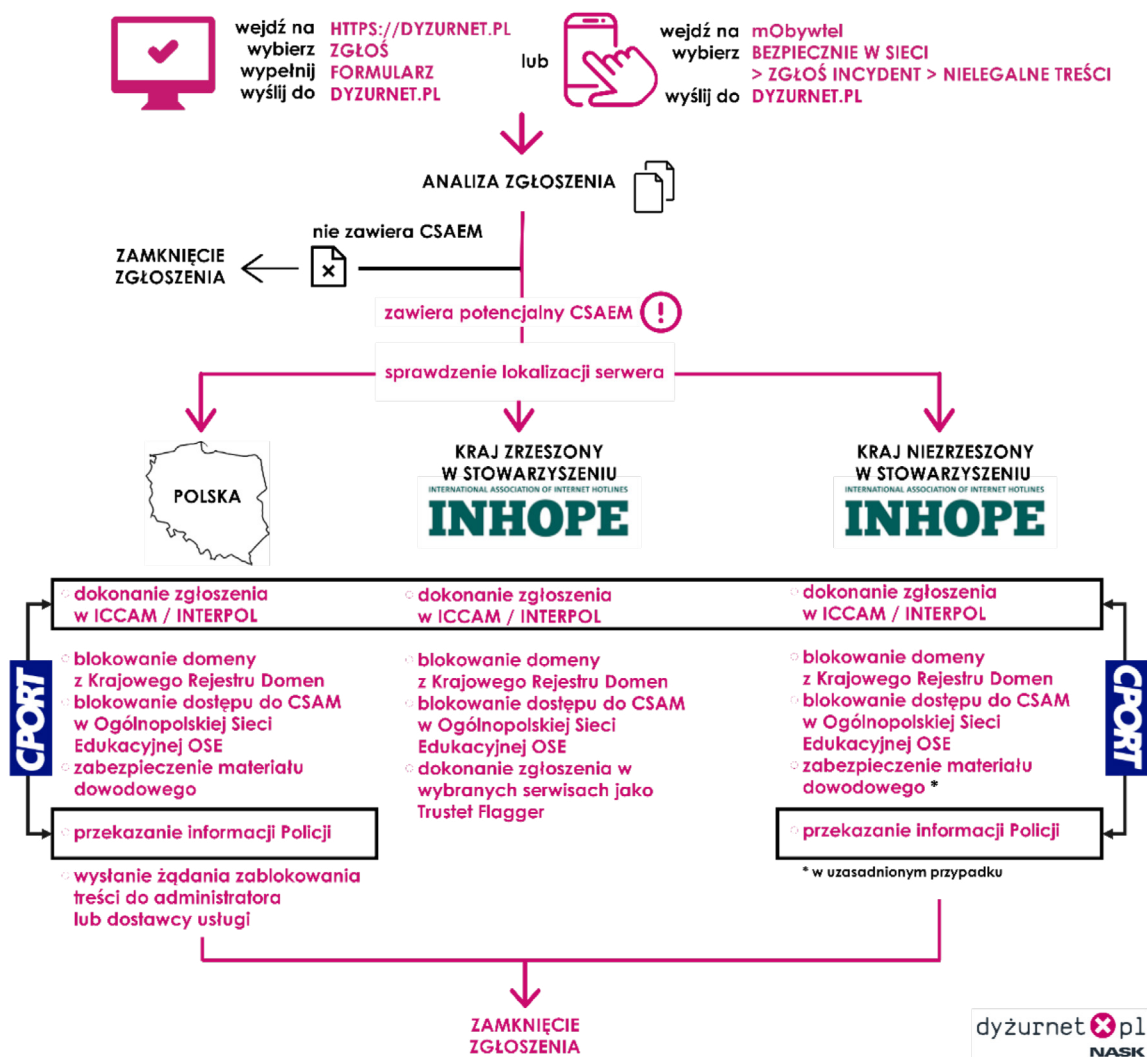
wejdź na HTTPS://DYZURNET.PL
wybierz ZGŁOŚ
wypełnij FORMULARZ
wyślij do DYZURNET.PL

lub

wejdź na mObywtel
wybierz BEZPIECZNIE W SIECI > ZGŁOŚ INCYDENT > NIELEGALNE TREŚCI
wyślij do DYZURNET.PL

ANALIZA ZGŁOSZENIA

nie zawiera CSAEM

ZAMKNIĘCIE ZGŁOSZENIA

zawiera potencjalny CSAEM

sprawdzenie lokalizacji serwera

POLSKA

KRAJ ZRZESZONY W STOWARZYSZENIU
INTERNATIONAL ASSOCIATION OF INTERNET HOTLINES
INHOPE

KRAJ NIEZRZESZONY W STOWARZYSZENIU
INTERNATIONAL ASSOCIATION OF INTERNET HOTLINES
INHOPE

dokonanie zgłoszenia w ICCAM / INTERPOL

dokonanie zgłoszenia w ICCAM / INTERPOL

dokonanie zgłoszenia w ICCAM / INTERPOL

CPORT

blokowanie domeny z Krajowego Rejestru Domen
blokowanie dostępu do CSAM w Ogólnopolskiej Sieci Edukacyjnej OSE
zabezpieczenie materiału dowodowego

przekazanie informacji Policji

wysłanie żądania zablokowania treści do administratora lub dostawcy usługi

blokowanie domeny z Krajowego Rejestru Domen
blokowanie dostępu do CSAM w Ogólnopolskiej Sieci Edukacyjnej OSE
dokonanie zgłoszenia w wybranych serwisach jako Trustet Flagger

blokowanie domeny z Krajowego Rejestru Domen
blokowanie dostępu do CSAM w Ogólnopolskiej Sieci Edukacyjnej OSE
zabezpieczenie materiału dowodowego *

CPORT

przekazanie informacji Policji

* w uzasadnionym przypadku

ZAMKNIĘCIE ZGŁOSZENIA

dyżurnet pl
NASK